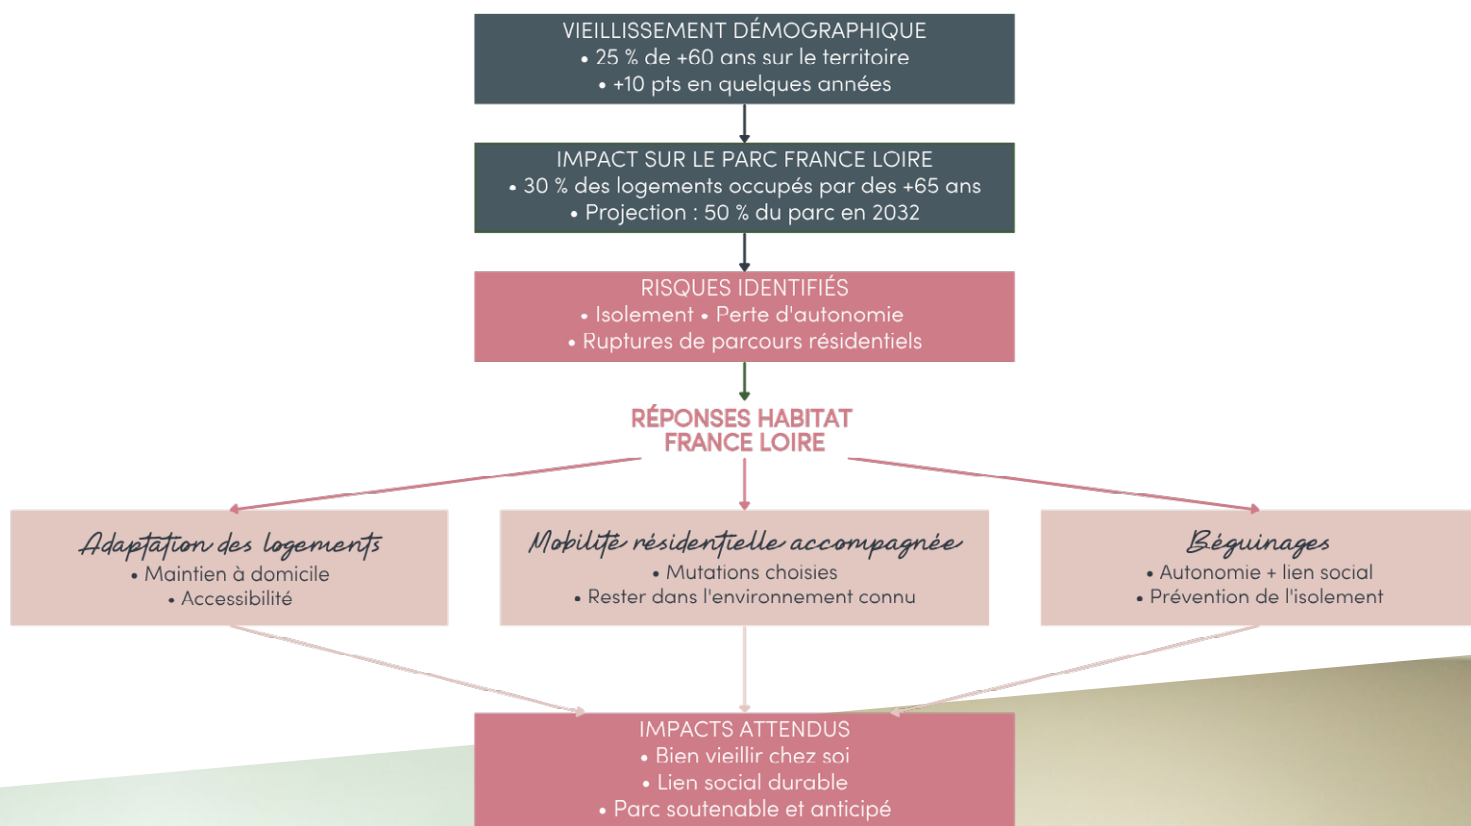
VIEILLISSEMENT DÉMOGRAPHIQUE
• 25 % de +60 ans sur le territoire
• +10 pts en quelques années

IMPACT SUR LE PARC FRANCE LOIRE
• 30 % des logements occupés par des +65 ans
• Projection : 50 % du parc en 2032

RISQUES IDENTIFIÉS
• Isolement • Perte d'autonomie
• Ruptures de parcours résidentiels

RÉPONSES HABITAT FRANCE LOIRE

Adaptation des logements
• Maintien à domicile
• Accessibilité

Mobilité résidentielle accompagnée
• Mutations choisies
• Rester dans l'environnement connu

Béguinages
• Autonomie + lien social
• Prévention de l'isolement

IMPACTS ATTENDUS
• Bien vieillir chez soi
• Lien social durable
• Parc soutenable et anticipé